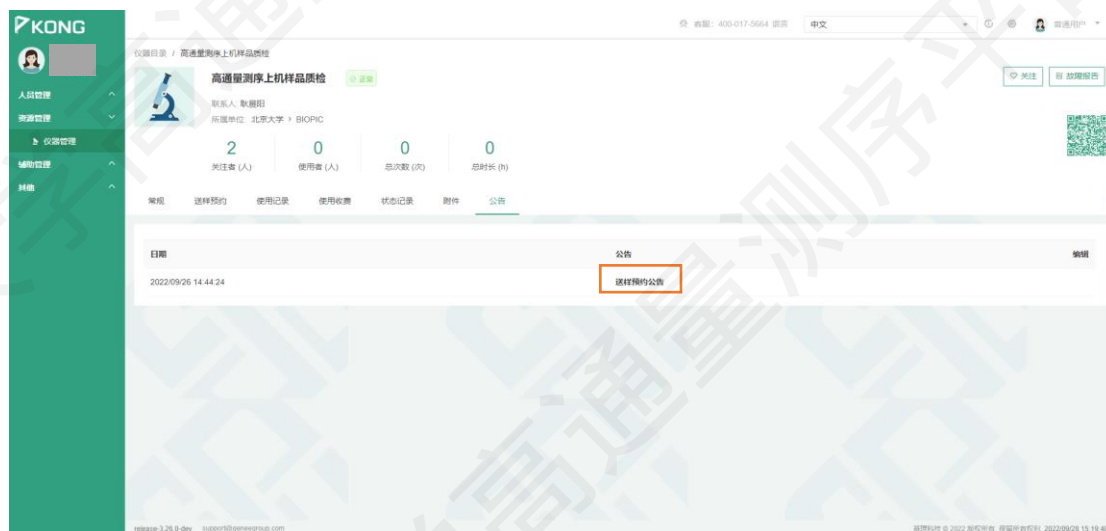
KONG

人员管理
资源管理
仪器管理
辅助管理
其他

客服：400-017-5664 跟客　中文　普通用户

仪器目录 / 高通量测序上机样品质检

高通量测序上机样品质检　正常

联系人: 耿晨阳
所属单位: 北京大学 > BIOPIC

关注　故障报告

| 2 | 0 | 0 | 0 |
|---|---|---|---|
| 关注者 (人) | 使用者 (人) | 总次数 (次) | 总时长 (h) |

常规　送样预约　使用记录　使用收费　状态记录　附件　公告

| 日期 | 公告 | 编辑 |
|---|---|---|
| 2022/09/26 14:44:24 | 送样预约公告 | |

高通量测序平台

release-3.26.0-dev　support@geneegroup.com

基理科技 © 2022 版权所有 保留所有权利 2022/09/28 15:19:4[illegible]